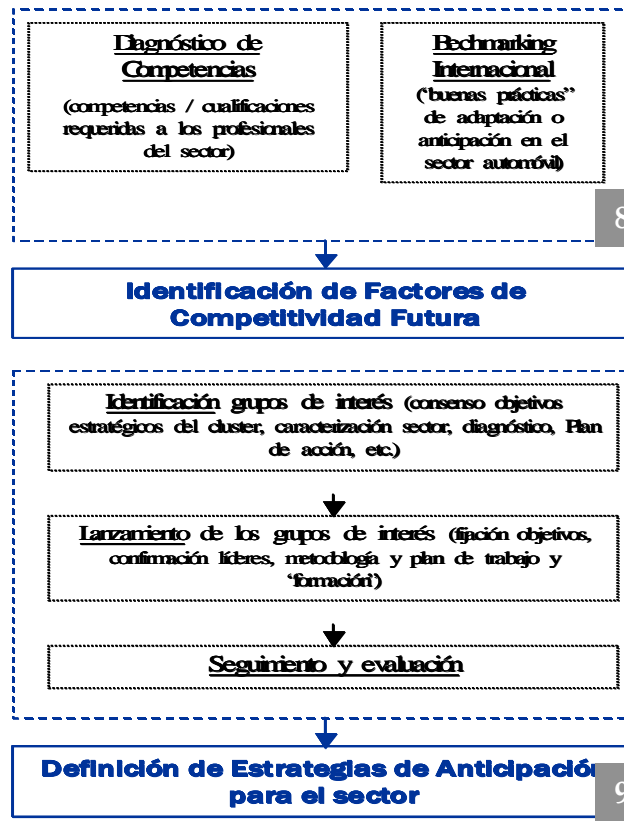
Diagnóstico de Competencias

(competencias / cualificaciones requeridas a los profesionales del sector)

Bechmarking Internacional

("buenas prácticas" de adaptación o anticipación en el sector automóvil)

8

Identificación de Factores de Competitividad Futura

Identificación grupos de interés (consenso objetivos estratégicos del cluster, caracterización sector, diagnóstico, Plan de acción, etc.)

Lanzamiento de los grupos de interés (fijación objetivos, confirmación líderes, metodología y plan de trabajo y 'formación')

Seguimiento y evaluación

Definición de Estrategias de Anticipació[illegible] para el sector

9